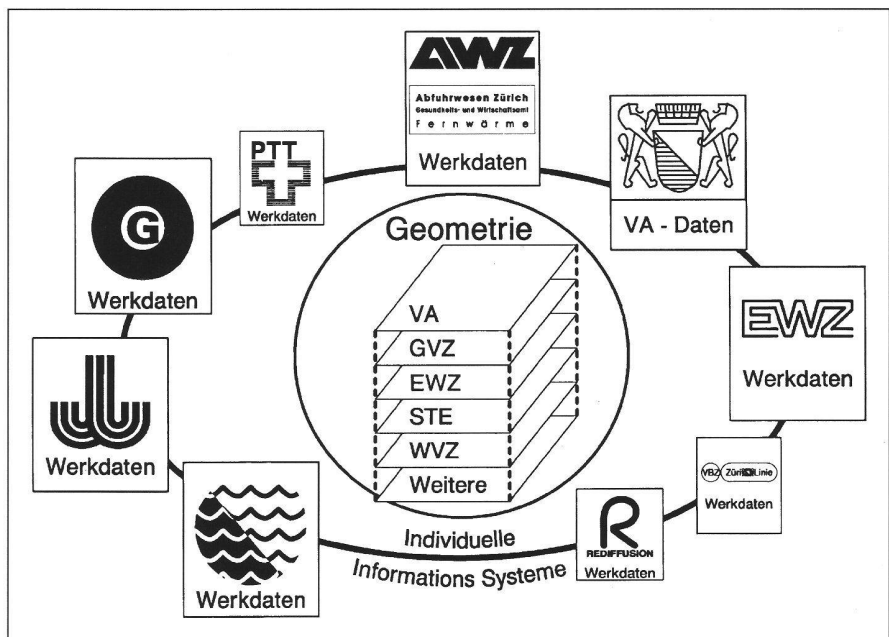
AWZ
Abfuhrwesen Zürich
Gesundheits- und Wirtschaftsamt
Fernwärme
Werkdaten

VA - Daten

EWZ
Werkdaten

VBZ Züri Linie
Werkdaten

R
REDIFFUSION
Werkdaten

Individuelle
Informations Systeme

Werkdaten

Werkdaten

G
Werkdaten

PTT
Werkdaten

Geometrie
VA
GVZ
EWZ
STE
WVZ
Weitere